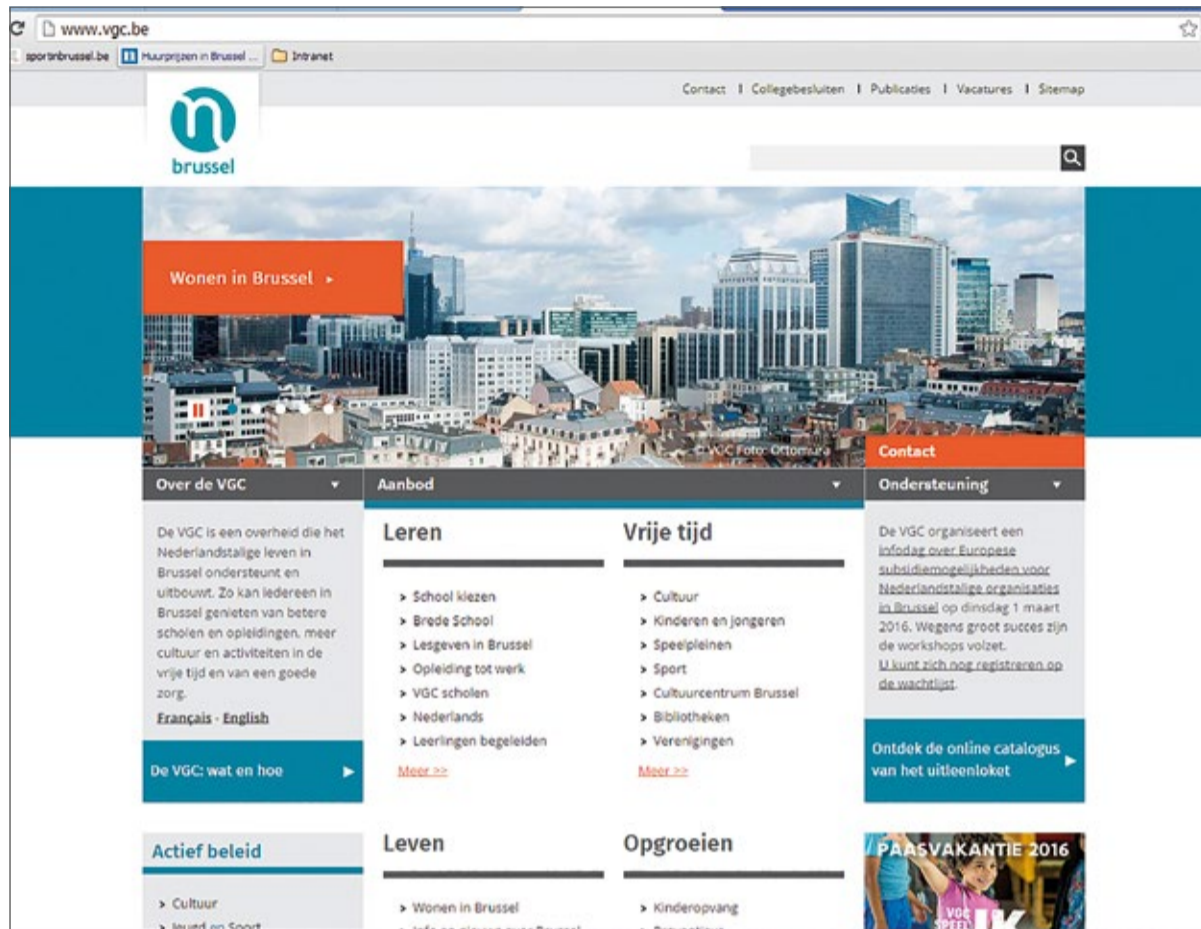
www.vgc.be

sportinbrussel.be | Huurprijzen in Brussel ... | Intranet

Contact | Collegebesluiten | Publicaties | Vacatures | Sitemap

brussel

Wonen in Brussel ▸

© VGC Foto: Ottomura

Contact

Over de VGC

Aanbod

Ondersteuning

De VGC is een overheid die het Nederlandstalige leven in Brussel ondersteunt en uitbouwt. Zo kan iedereen in Brussel genieten van betere scholen en opleidingen, meer cultuur en activiteiten in de vrije tijd en van een goede zorg.

Français - English

De VGC: wat en hoe

Leren

› School kiezen
› Brede School
› Lesgeven in Brussel
› Opleiding tot werk
› VGC scholen
› Nederlands
› Leerlingen begeleiden

Meer >>

Vrije tijd

› Cultuur
› Kinderen en jongeren
› Speelpleinen
› Sport
› Cultuurcentrum Brussel
› Bibliotheken
› Verenigingen

Meer >>

De VGC organiseert een infodag over Europese subsidiemogelijkheden voor Nederlandstalige organisaties in Brussel op dinsdag 1 maart 2016. Wegens groot succes zijn de workshops volzet. U kunt zich nog registreren op de wachtlijst.

Ontdek de online catalogus van het uitleenloket

Actief beleid

› Cultuur
› Jeugd en Sport

Leven

› Wonen in Brussel
› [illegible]

Opgroeien

› Kinderopvang
› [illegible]

PAASVAKANTIE 2016

VGC SPEEL